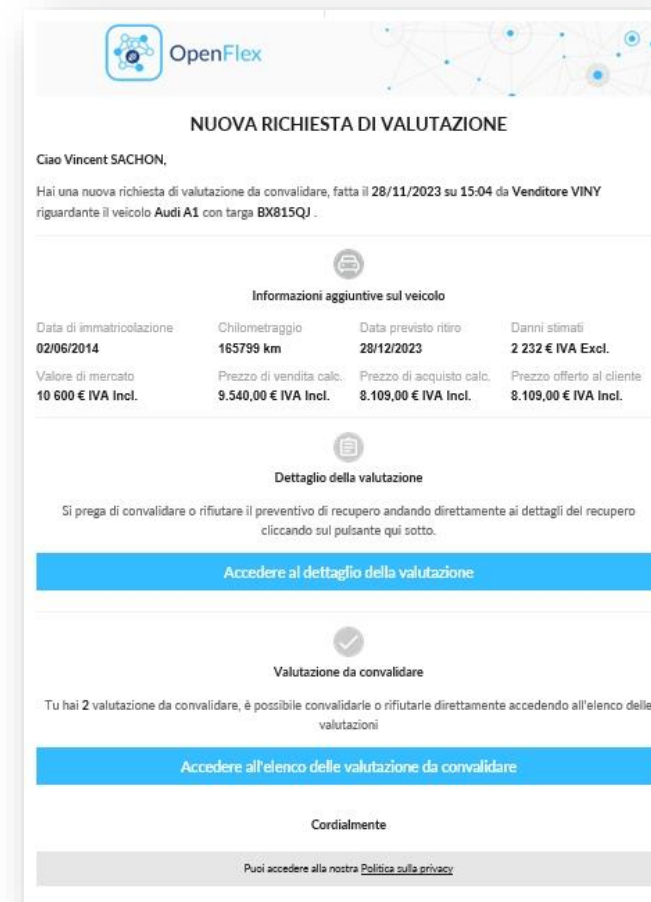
OpenFlex

NUOVA RICHIESTA DI VALUTAZIONE

Ciao Vincent SACHON,

Hai una nuova richiesta di valutazione da convalidare, fatta il 28/11/2023 su 15:04 da Venditore VINY riguardante il veicolo Audi A1 con targa BX815QJ .

Informazioni aggiuntive sul veicolo

| Data di immatricolazione | Chilometraggio | Data previsto ritiro | Danni stimati |
|---|---|---|---|
| 02/06/2014 | 165799 km | 28/12/2023 | 2 232 € IVA Excl. |
| Valore di mercato | Prezzo di vendita calc. | Prezzo di acquisto calc. | Prezzo offerto al cliente |
| 10 600 € IVA Incl. | 9.540,00 € IVA Incl. | 8.109,00 € IVA Incl. | 8.109,00 € IVA Incl. |

Dettaglio della valutazione

Si prega di convalidare o rifiutare il preventivo di recupero andando direttamente ai dettagli del recupero cliccando sul pulsante qui sotto.

Accedere al dettaglio della valutazione

Valutazione da convalidare

Tu hai 2 valutazione da convalidare, è possibile convalidarle o rifiutarle direttamente accedendo all'elenco delle valutazioni

Accedere all'elenco delle valutazione da convalidare

Cordialmente

Puoi accedere alla nostra Politica sulla privacy